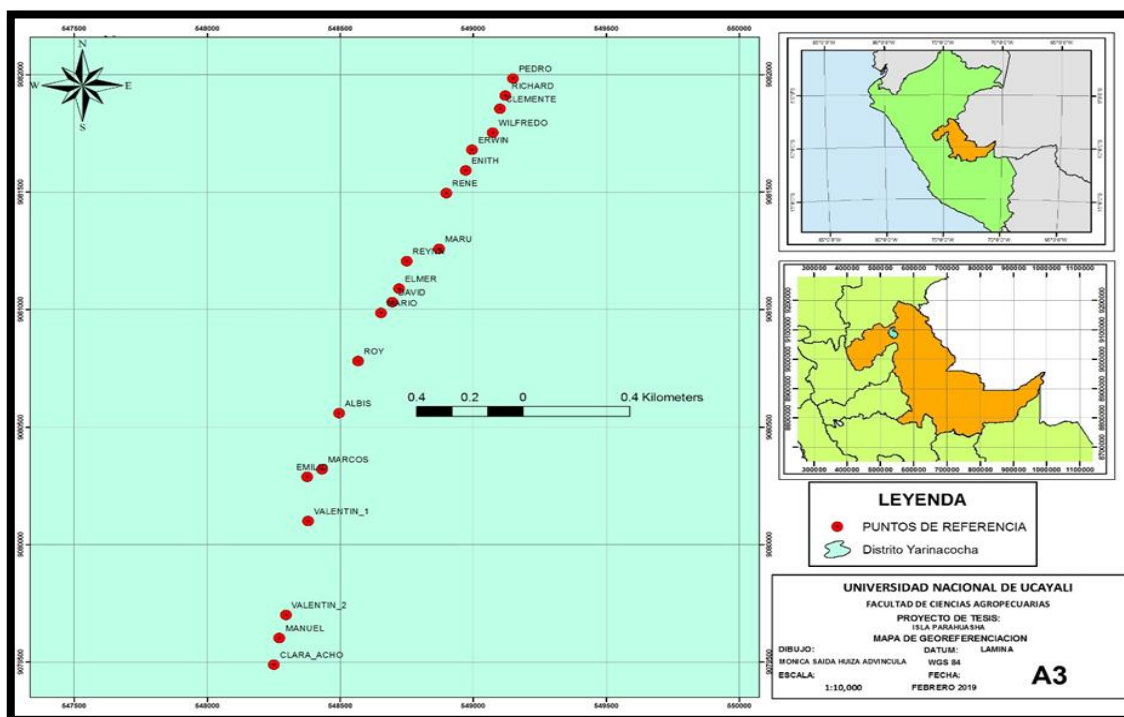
547500 548000 548500 549000 549500 550000

N
W E
S

9082000
9081500
9081000
9080500
9080000
9079500

PEDRO
RICHARD
CLEMENTE
WILFREDO
ERWIN
ENITH
RENE
MARU
REYNA
ELMER
DAVID
MARIO
ROY
ALBIS
MARCOS
EMILIO
VALENTIN_1
VALENTIN_2
MANUEL
CLARA_ACHO

0.4 0.2 0 0.4 Kilometers

547500 548000 548500 549000 549500 550000

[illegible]

300000 400000 500000 600000 700000 800000 900000 1000000 1100000

LEYENDA
PUNTOS DE REFERENCIA
Distrito Yarinacocha

UNIVERSIDAD NACIONAL DE UCAYALI
FACULTAD DE CIENCIAS AGROPECUARIAS
PROYECTO DE TESIS:
ISLA PARAHUASHA
MAPA DE GEOREFERENCIACION

| DIBUJO: | DATUM: | LAMINA |
|---|---|---|
| MONICA SAIDA HUIZA ADVINCULA | WGS 84 | A3 |
| ESCALA: | FECHA: | |
| 1:10,000 | FEBRERO 2019 | |